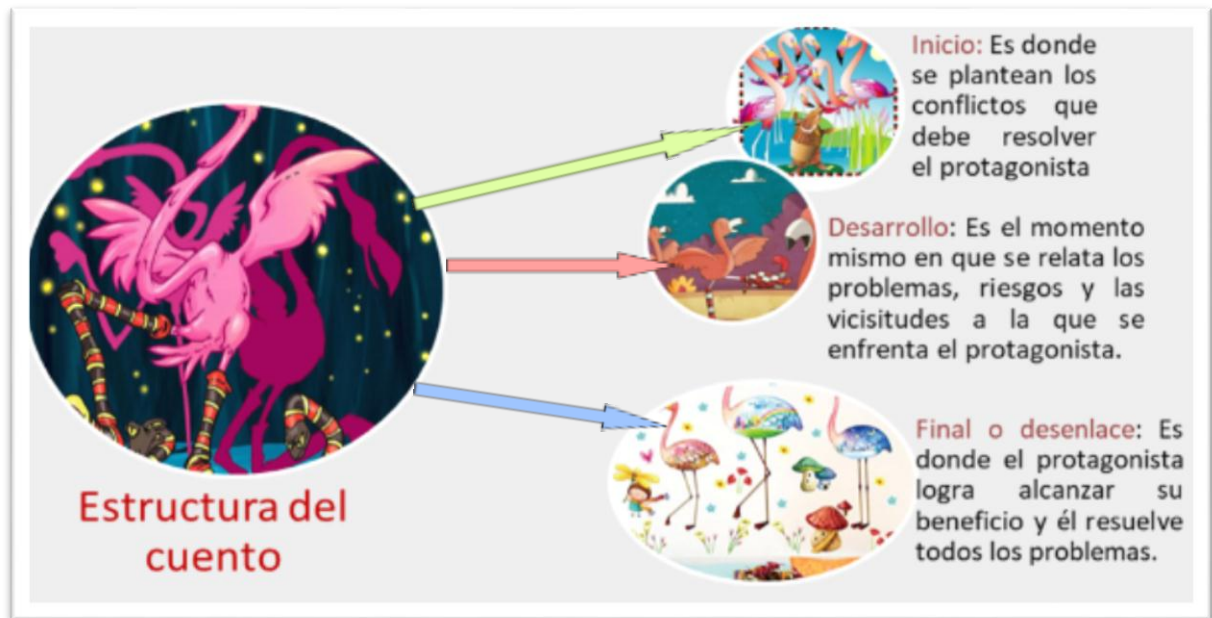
Inicio: Es donde se plantean los conflictos que debe resolver el protagonista

Desarrollo: Es el momento mismo en que se relata los problemas, riesgos y las vicisitudes a la que se enfrenta el protagonista.

Final o desenlace: Es donde el protagonista logra alcanzar su beneficio y él resuelve todos los problemas.

Estructura del cuento